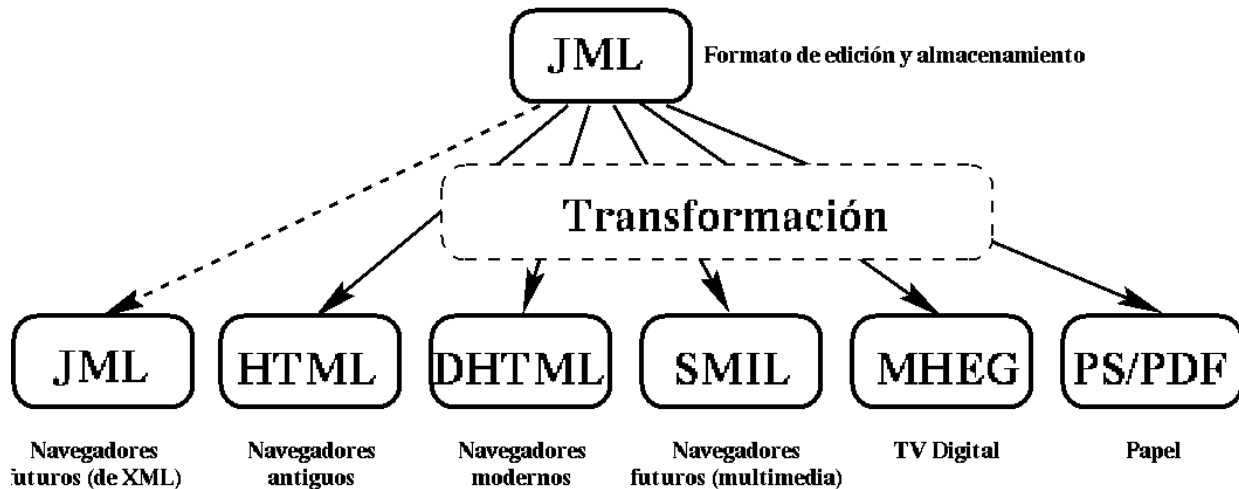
JML

Formato de edición y almacenamiento

Transformación

JML

HTML

DHTML

SMIL

MHEG

PS/PDF

Navegadores futuros (de XML)

Navegadores antiguos

Navegadores modernos

Navegadores futuros (multimedia)

TV Digital

Papel